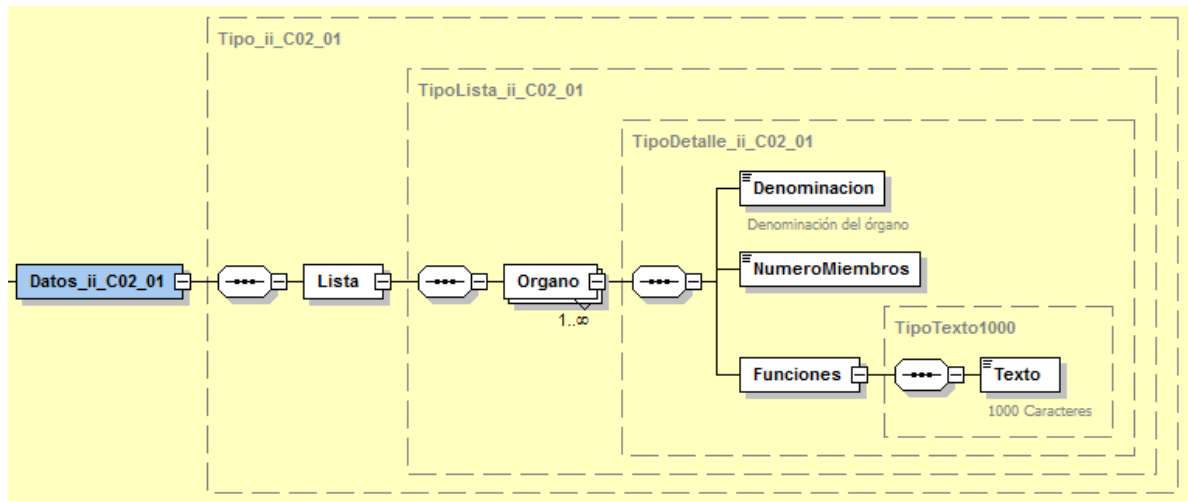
Tipo_ii_C02_01

TipoLista_ii_C02_01

TipoDetalle_ii_C02_01

Datos_ii_C02_01

Lista

Organo

1..∞

Denominacion

Denominación del órgano

NumeroMiembros

TipoTexto1000

Funciones

Texto

1000 Caracteres